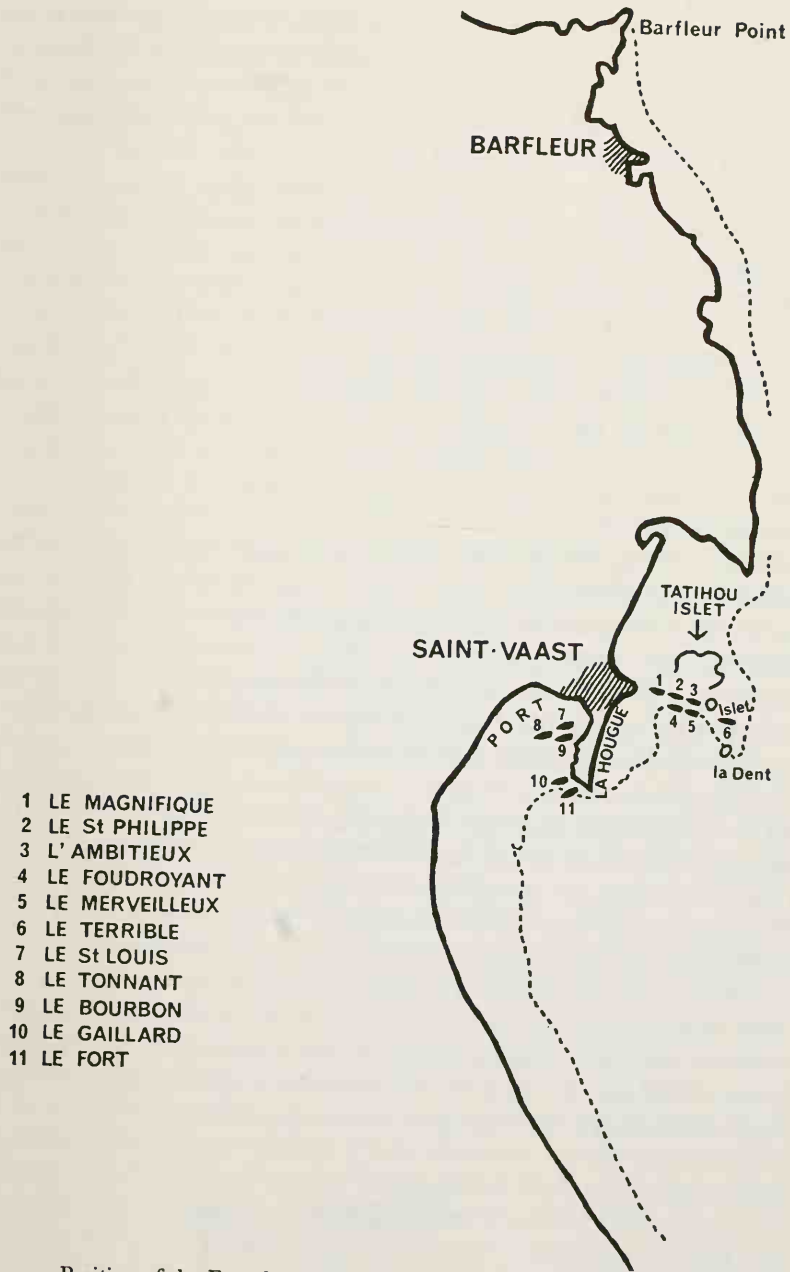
Barfleur Point

BARFLEUR

TATIHOU ISLET

SAINT·VAAST

PORT

LA HOUGUE

Islet

la Dent

1 2 3 4 5 6 7 8 9 10 11

1 LE MAGNIFIQUE
2 LE St PHILIPPE
3 L' AMBITIEUX
4 LE FOUDROYANT
5 LE MERVEILLEUX
6 LE TERRIBLE
7 LE St LOUIS
8 LE TONNANT
9 LE BOURBON
10 LE GAILLARD
11 LE FORT

Position of the French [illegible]